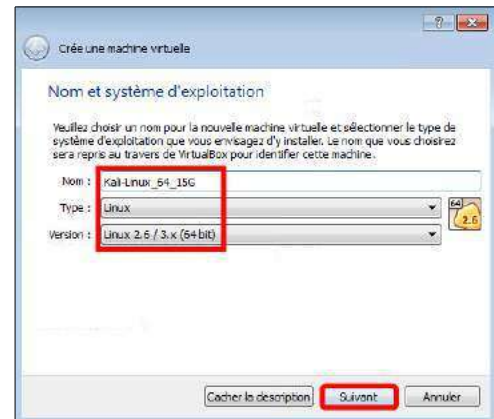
? X

Crée une machine virtuelle

Nom et système d'exploitation

Veuillez choisir un nom pour la nouvelle machine virtuelle et sélectionner le type de système d'exploitation que vous envisagez d'y installer. Le nom que vous choisirez sera repris au travers de VirtualBox pour identifier cette machine.

Nom : Kali-Linux_64_15G

Type : Linux

Version : Linux 2.6 / 3.x (64 bit)

64
2.6

Cacher la description | Suivant | Annuler